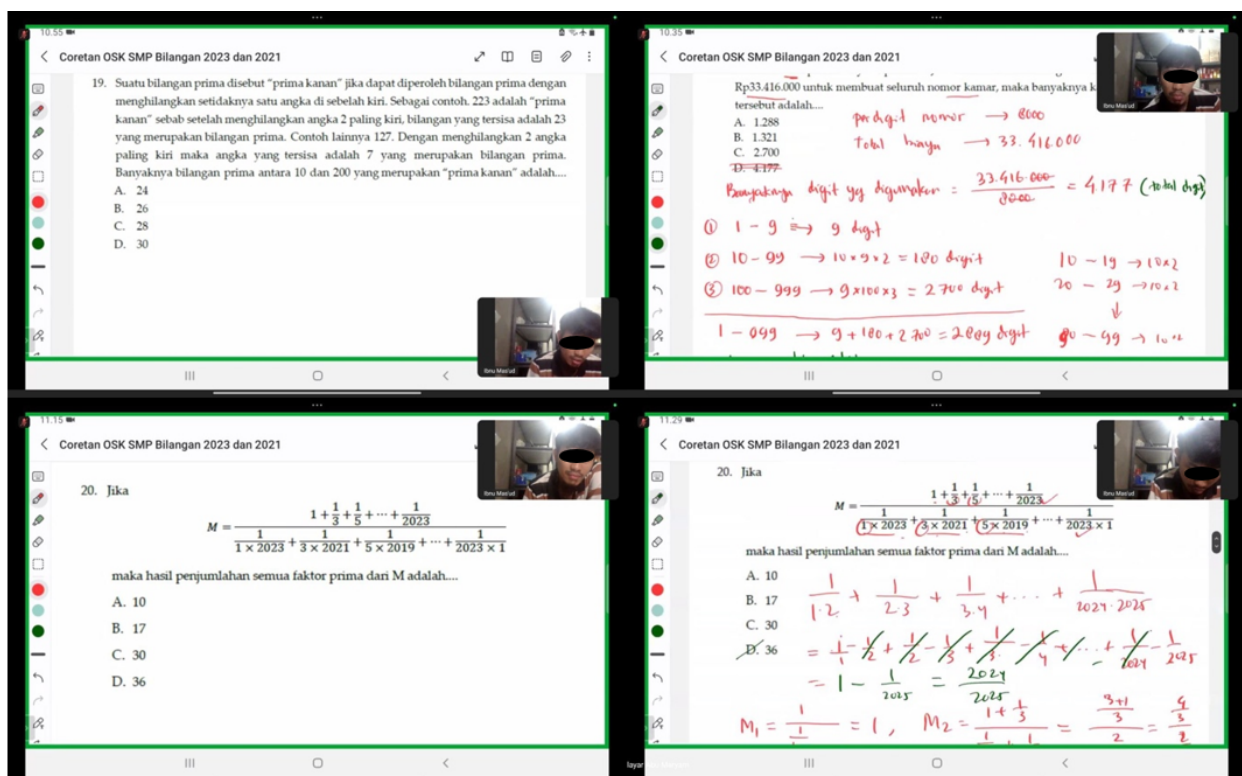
10.55

Coretan OSK SMP Bilangan 2023 dan 2021

19. Suatu bilangan prima disebut "prima kanan" jika dapat diperoleh bilangan prima dengan menghilangkan setidaknya satu angka di sebelah kiri. Sebagai contoh, 223 adalah "prima kanan" sebab setelah menghilangkan angka 2 paling kiri, bilangan yang tersisa adalah 23 yang merupakan bilangan prima. Contoh lainnya 127. Dengan menghilangkan 2 angka paling kiri maka angka yang tersisa adalah 7 yang merupakan bilangan prima. Banyaknya bilangan prima antara 10 dan 200 yang merupakan "prima kanan" adalah....

A. 24
B. 26
C. 28
D. 30

Ibnu Mas'ud

10.35

Coretan OSK SMP Bilangan 2023 dan 2021

Rp33.416.000 untuk membuat seluruh nomor kamar, maka banyaknya k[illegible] tersebut adalah....

A. 1.288
B. 1.321
C. 2.700
D. 4.177

per digit nomor → 8000
Total biaya → 33.416.000

Banyaknya digit yg digunakan = $\frac{33.416.000}{8000}$ = 4177 (total digit)

① 1 − 9 ⇒ 9 digit
② 10 − 99 → 10 × 9 × 2 = 180 digit
③ 100 − 999 → 9 × 100 × 3 = 2.700 digit
1 − 999 → 9 + 180 + 2.700 = 2.889 digit

10 − 19 → 10×2
20 − 29 → 10×2
90 − 99 → 10×2

Ibnu Mas'ud

11.15

Coretan OSK SMP Bilangan 2023 dan 2021

20. Jika

$M = \frac{1+\frac{1}{3}+\frac{1}{5}+\cdots+\frac{1}{2023}}{\frac{1}{1\times2023}+\frac{1}{3\times2021}+\frac{1}{5\times2019}+\cdots+\frac{1}{2023\times1}}$

maka hasil penjumlahan semua faktor prima dari M adalah....

A. 10
B. 17
C. 30
D. 36

Ibnu Mas'ud

11.29

Coretan OSK SMP Bilangan 2023 dan 2021

20. Jika

$M = \frac{1+\frac{1}{3}+\frac{1}{5}+\cdots+\frac{1}{2023}}{\frac{1}{1\times2023}+\frac{1}{3\times2021}+\frac{1}{5\times2019}+\cdots+\frac{1}{2023\times1}}$

maka hasil penjumlahan semua faktor prima dari M adalah....

A. 10
B. 17
C. 30
D. 36

$\frac{1}{1\cdot2}+\frac{1}{2\cdot3}+\frac{1}{3\cdot4}+\cdots+\frac{1}{2024\cdot2025}$

$=\frac{1}{1}-\frac{1}{2}+\frac{1}{2}-\frac{1}{3}+\frac{1}{3}-\frac{1}{4}+\cdots+\frac{1}{2024}-\frac{1}{2025}$

$=1-\frac{1}{2025}=\frac{2024}{2025}$

$M_1=\frac{1}{1}=1,\quad M_2=\frac{1+\frac{1}{3}}{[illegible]}=\frac{\frac{3+1}{3}}{2}=\frac{\frac{4}{3}}{2}$

Ibnu Mas'ud